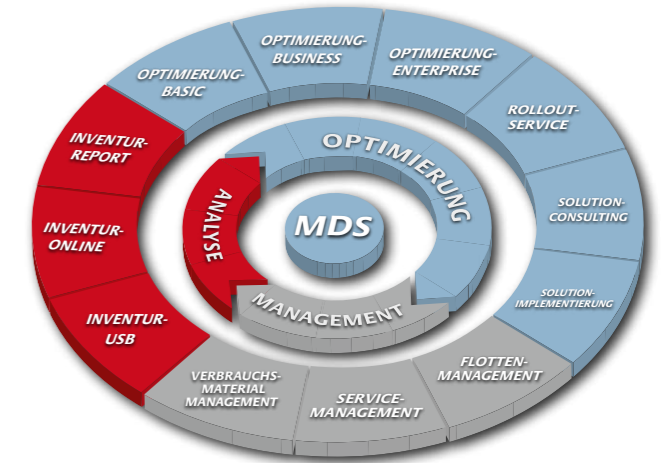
OPTIMIERUNG-BUSINESS

OPTIMIERUNG-ENTERPRISE

OPTIMIERUNG-BASIC

ROLLOUT-SERVICE

INVENTUR-REPORT

OPTIMIERUNG

ANALYSE

MDS

SOLUTION-CONSULTING

INVENTUR-ONLINE

SOLUTION-IMPLEMENTIERUNG

MANAGEMENT

INVENTUR-USB

FLOTTEN-MANAGEMENT

VERBRAUCHS-MATERIAL MANAGEMENT

SERVICE-MANAGEMENT